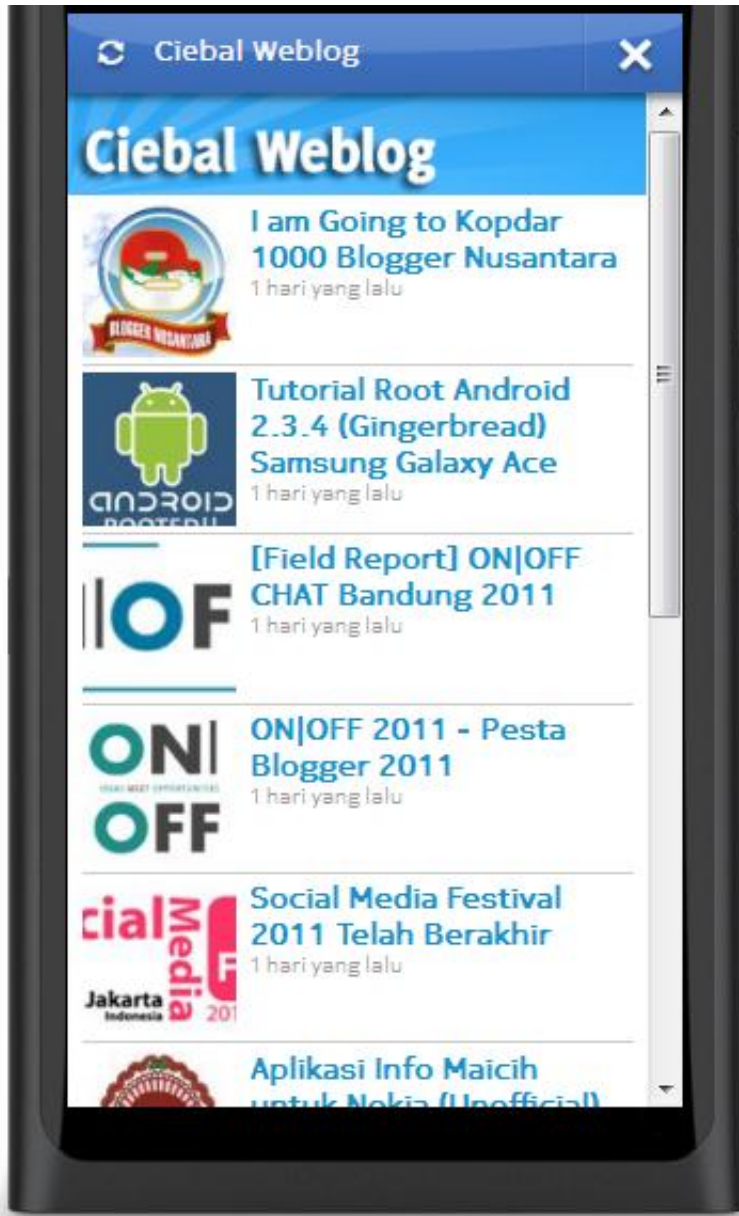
Ciebal Weblog

Ciebal Weblog

BLOGGER NUSANTARA

I am Going to Kopdar 1000 Blogger Nusantara
1 hari yang lalu

ANDROID

Tutorial Root Android 2.3.4 (Gingerbread) Samsung Galaxy Ace
1 hari yang lalu

OF

[Field Report] ON|OFF CHAT Bandung 2011
1 hari yang lalu

ON OFF

ON|OFF 2011 - Pesta Blogger 2011
1 hari yang lalu

cial Media Jakarta Indonesia 201

Social Media Festival 2011 Telah Berakhir
1 hari yang lalu

Aplikasi Info Maicih untuk Nokia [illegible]